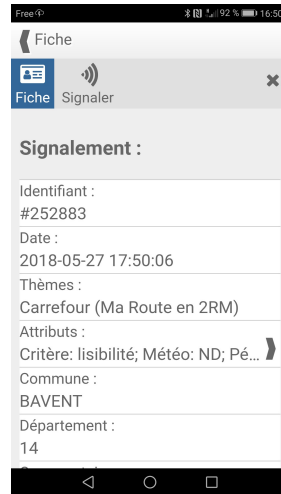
Free
92 % 16:50

Fiche

Fiche Signaler

Signalement :

Identifiant :
#252883

Date :
2018-05-27 17:50:06

Thèmes :
Carrefour (Ma Route en 2RM)

Attributs :
Critère: lisibilité; Météo: ND; Pé...

Commune :
BAVENT

Département :
14

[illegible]